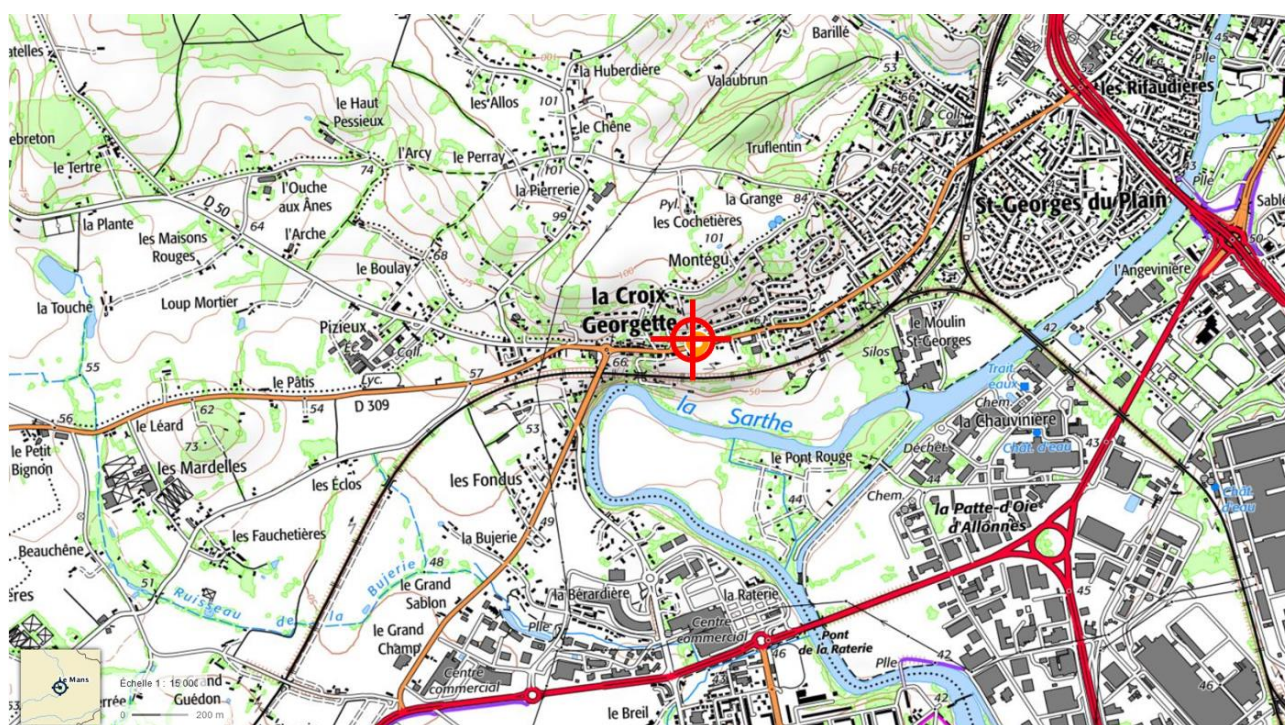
atelles
ebreton
le Tertre
la Plante
D 50
les Maisons Rouges
64
l'Arche
le Boulay
68
la Touche
Loup Mortier
Pizieux
Coll.
55
le Pâtis
Lyc.
57
54
D 309
56
le Léard
62
73
le Petit Bignon
les Mardelles
les Éclos
les Fauchetières
Beauchêne
51
Ruisseau de la Bujerie
48
le Grand Sablon
le Grand Champ
Centre commercial
ères
errée
Guédon
le Haut Pessieux
l'Arcy
74
l'Ouche aux Ânes
les Allos
101
la Huberdière
le Chêne
le Perray
101
la Pierrerie
99
Valaubrun
Barillé
Truflentin
Pyl.
la Grange
84
les Cochetières
101
Montégu
la Croix Georgette
66
53
les Fondus
49
la Bujerie
la Bérardière
Plle
Centre commercial
la Raterie
46
Pont de la Raterie
le Breil
la Sarthe
le Pont Rouge
44
le Moulin St-Georges
Silos
Trait. eaux
Chem.
la Chauvinière
Chât. d'eau
Déchet.
Chem.
44
la Patte-d'Oie d'Allonnes
43
45
Chât. d'eau
42
42
Plle
42
46
42
53
Coll.
52
Les Rifaudières
St-Georges du Plain
l'Angevinière
50
Sable
Plle
Plle
45
Le Mans
Échelle 1 : 15 000
0
200 m